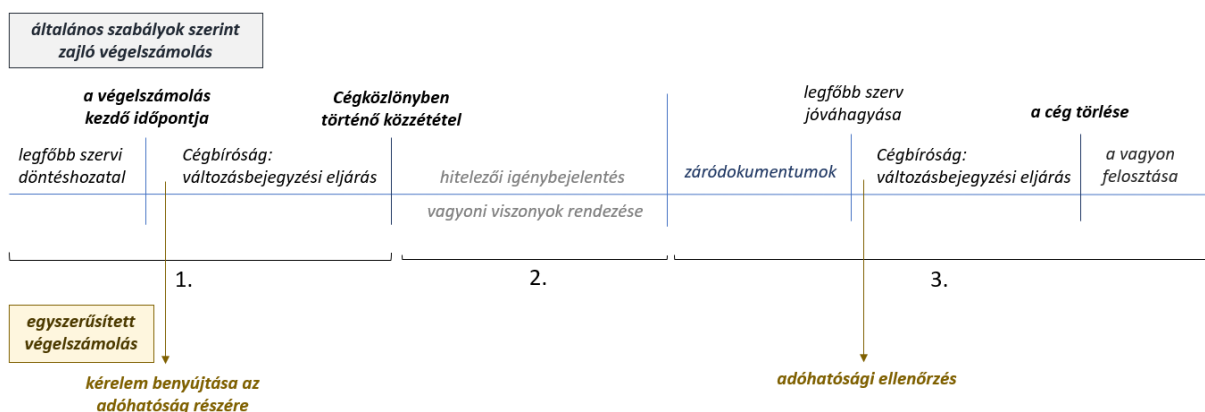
általános szabályok szerint zajló végelszámolás

a végelszámolás kezdő időpontja

Cégközlönyben történő közzététel

legfőbb szerv jóváhagyása

a cég törlése

legfőbb szervi döntéshozatal

Cégbíróság: változásbejegyzési eljárás

hitelezői igénybejelentés

vagyoni viszonyok rendezése

záródokumentumok

Cégbíróság: változásbejegyzési eljárás

a vagyon felosztása

1.

2.

3.

egyszerűsített végelszámolás

kérelem benyújtása az adóhatóság részére

adóhatósági ellenőrzés